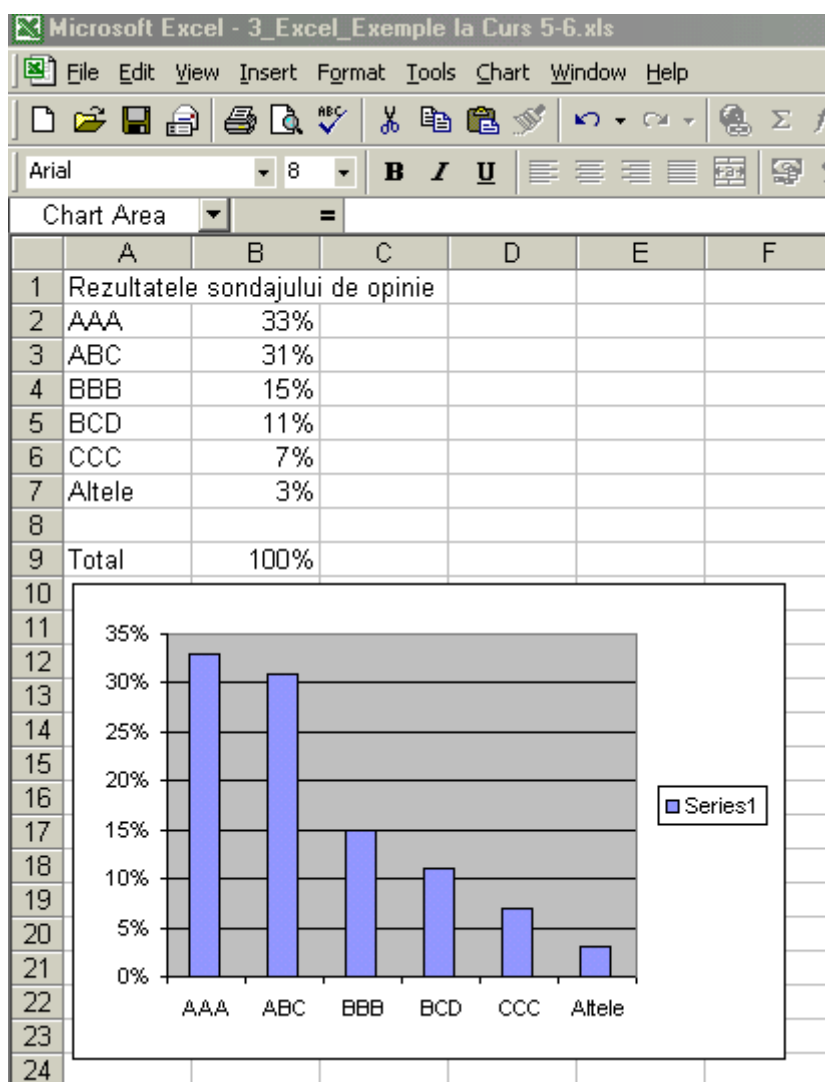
Microsoft Excel - 3_Excel_Exemple la Curs 5-6.xls

File Edit View Insert Format Tools Chart Window Help

Arial 8 B I U

Chart Area =

| | A | B | C | D | E | F |
|---|---|---|---|---|---|---|
| 1 | Rezultatele sondajului de opinie | | | | | |
| 2 | AAA | 33% | | | | |
| 3 | ABC | 31% | | | | |
| 4 | BBB | 15% | | | | |
| 5 | BCD | 11% | | | | |
| 6 | CCC | 7% | | | | |
| 7 | Altele | 3% | | | | |
| 8 | | | | | | |
| 9 | Total | 100% | | | | |
| 10 | | | | | | |
| 11 | | | | | | |
| 12 | | | | | | |
| 13 | | | | | | |
| 14 | | | | | | |
| 15 | | | | | | |
| 16 | | | | | | |
| 17 | | | | | | |
| 18 | | | | | | |
| 19 | | | | | | |
| 20 | | | | | | |
| 21 | | | | | | |
| 22 | | | | | | |
| 23 | | | | | | |
| 24 | | | | | | |

35%
30%
25%
20%
15%
10%
5%
0%

AAA ABC BBB BCD CCC Altele

Series1